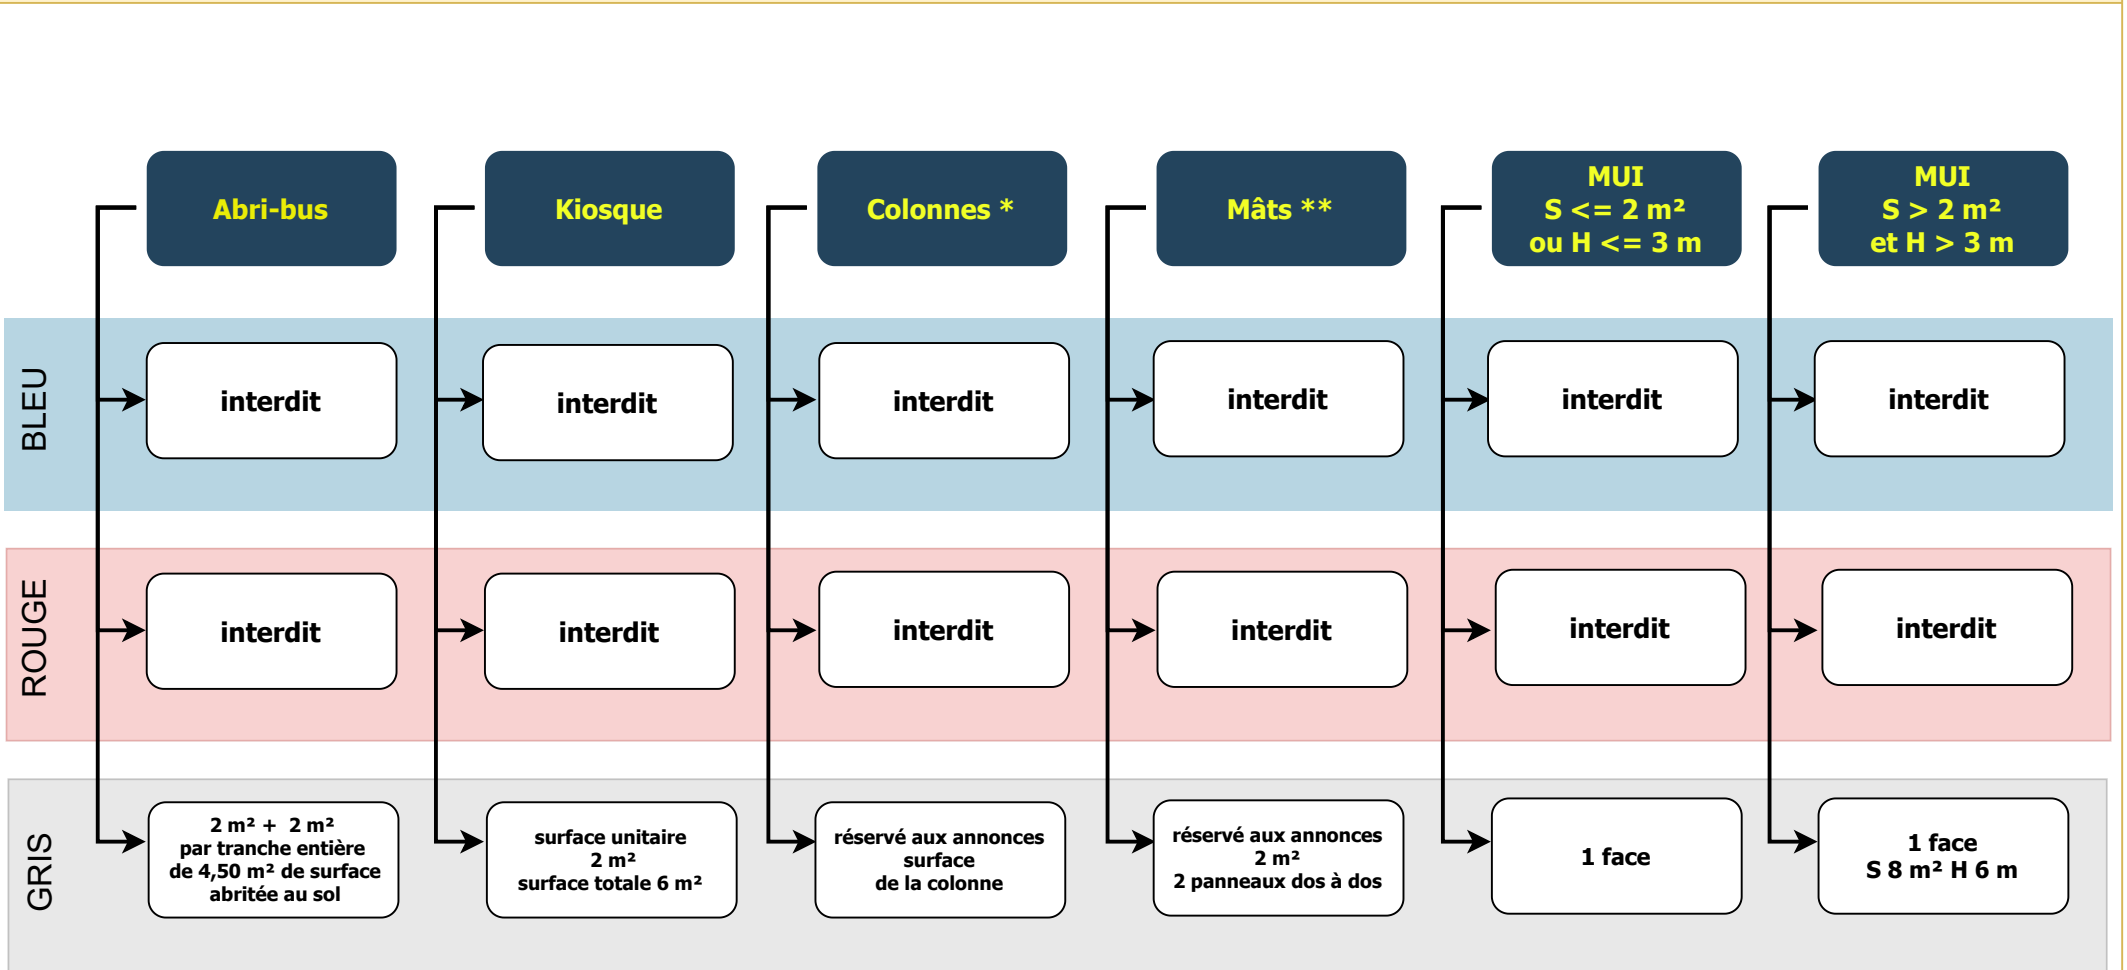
Abri-bus

Kiosque

Colonnes *

Mâts **

MUI
S <= 2 m²
ou H <= 3 m

MUI
S > 2 m²
et H > 3 m

BLEU

interdit

interdit

interdit

interdit

interdit

interdit

ROUGE

interdit

interdit

interdit

interdit

interdit

interdit

GRIS

2 m² + 2 m²
par tranche entière
de 4,50 m² de surface
abritée au sol

surface unitaire
2 m²
surface totale 6 m²

réservé aux annonces
surface
de la colonne

réservé aux annonces
2 m²
2 panneaux dos à dos

1 face

1 face
S 8 m² H 6 m